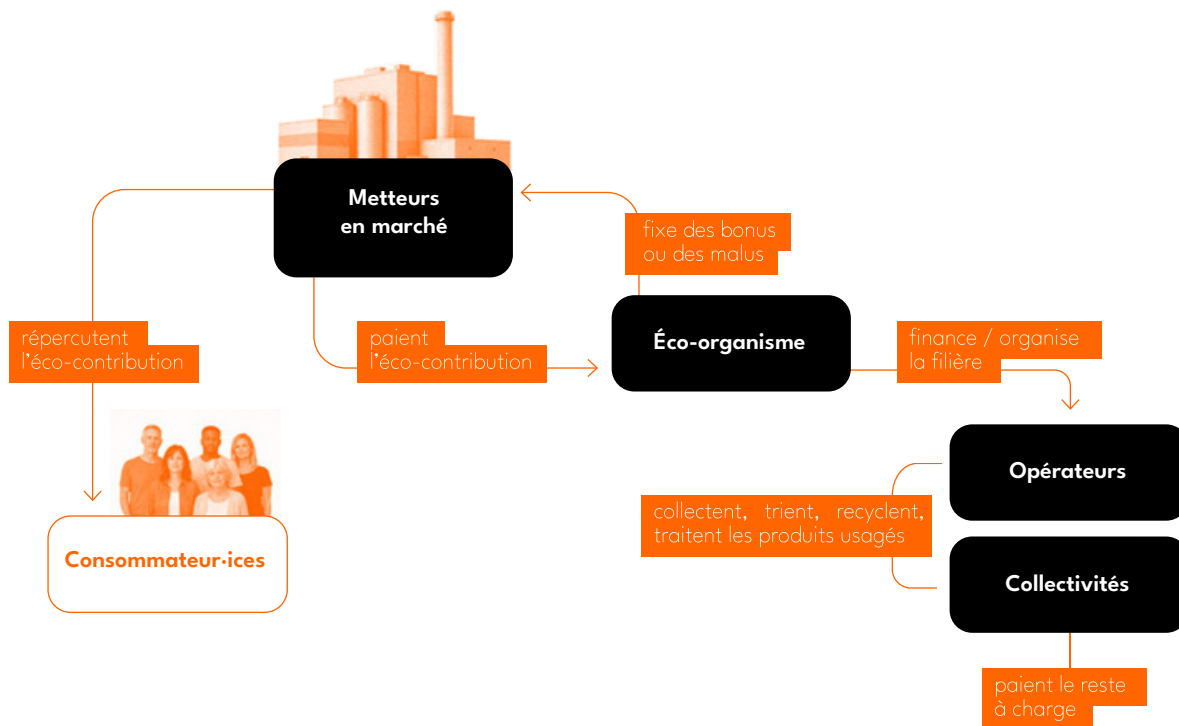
Metteurs en marché

fixe des bonus ou des malus

répercutent l'éco-contribution

paient l'éco-contribution

Éco-organisme

finance / organise la filière

Opérateurs

collectent, trient, recyclent, traitent les produits usagés

Collectivités

Consommateur·ices

paient le reste à charge